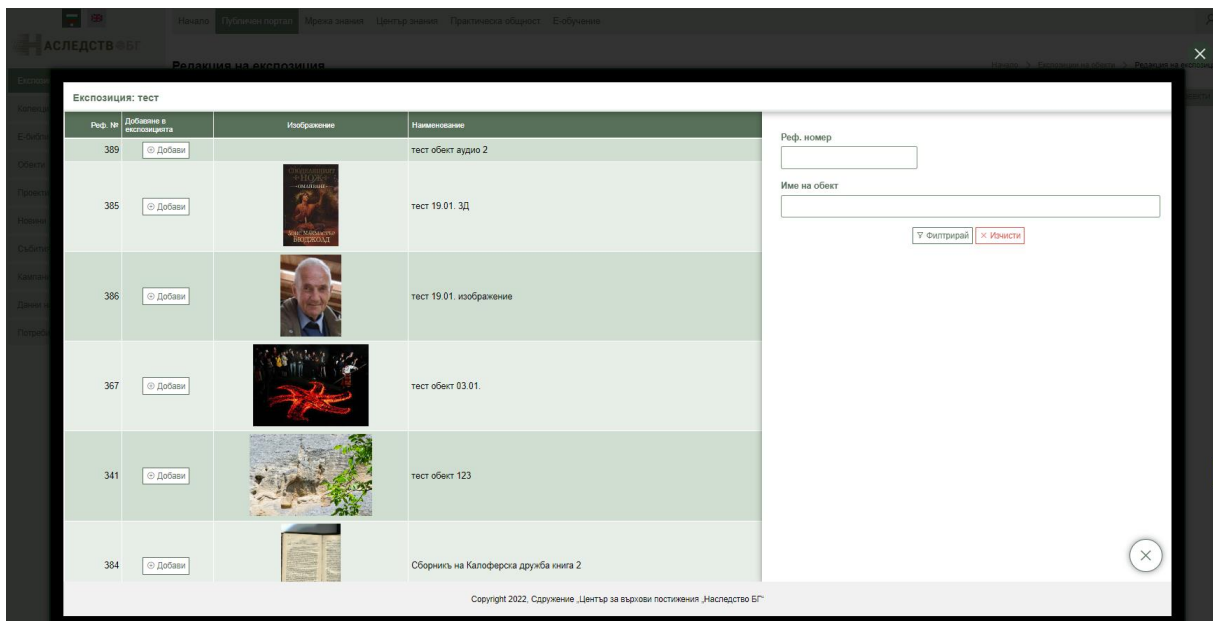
Начало Публичен портал Мрежа знания Център знания Практическа общност Е-обучение

АСЛЕДСТВО БГ

Редакция на експозиция

Експозиция: тест

| Реф. № | Добавяне в експозицията | Изображение | Наименование |
|---|---|---|---|
| 389 | ⊕ Добави | | тест обект аудио 2 |
| 385 | ⊕ Добави | | тест 19.01. 3Д |
| 386 | ⊕ Добави | | тест 19.01. изображение |
| 367 | ⊕ Добави | | тест обект 03.01. |
| 341 | ⊕ Добави | | тест обект 123 |
| 384 | ⊕ Добави | | Сборникъ на Калоферска дружба книга 2 |

Реф. номер

Име на обект

Филтрирай × Изчисти

Copyright 2022, Сдружение „Център за върхови постижения „Наследство БГ"